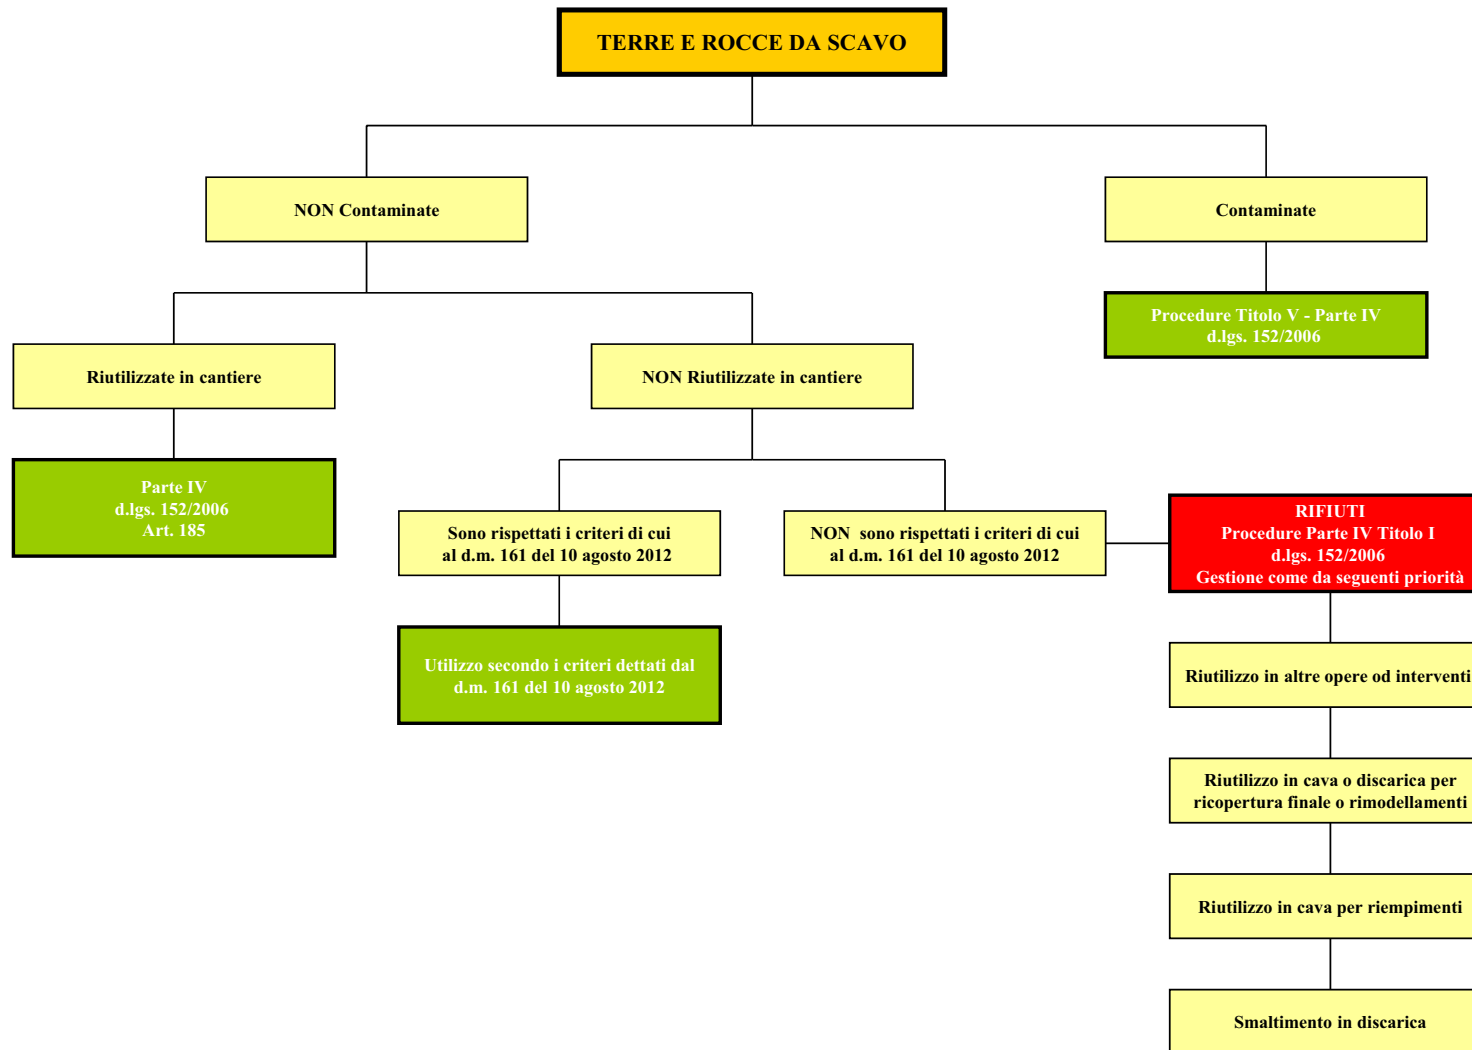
TERRE E ROCCE DA SCAVO

NON Contaminate

Contaminate

Procedure Titolo V - Parte IV
d.lgs. 152/2006

Riutilizzate in cantiere

NON Riutilizzate in cantiere

Parte IV
d.lgs. 152/2006
Art. 185

Sono rispettati i criteri di cui al d.m. 161 del 10 agosto 2012

NON sono rispettati i criteri di cui al d.m. 161 del 10 agosto 2012

RIFIUTI
Procedure Parte IV Titolo I
d.lgs. 152/2006
Gestione come da seguenti priorità

Utilizzo secondo i criteri dettati dal d.m. 161 del 10 agosto 2012

Riutilizzo in altre opere od interventi

Riutilizzo in cava o discarica per ricopertura finale o rimodellamenti

Riutilizzo in cava per riempimenti

Smaltimento in discarica